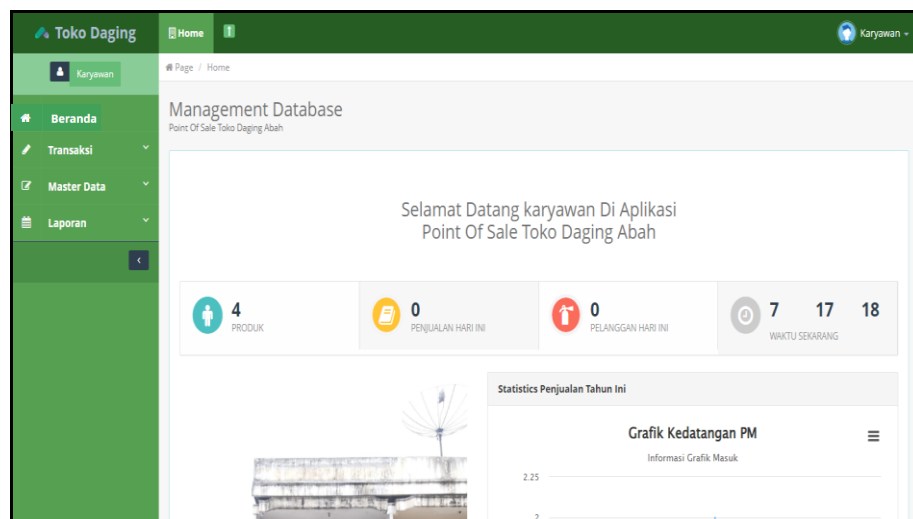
Toko Daging

Home

Karyawan

Karyawan

Page / Home

Beranda

Transaksi

Master Data

Laporan

Management Database
Point Of Sale Toko Daging Abah

Selamat Datang karyawan Di Aplikasi
Point Of Sale Toko Daging Abah

4
PRODUK

0
PENJUALAN HARI INI

0
PELANGGAN HARI INI

7 17 18
WAKTU SEKARANG

Statistics Penjualan Tahun Ini

Grafik Kedatangan PM
Informasi Grafik Masuk

2.25

2